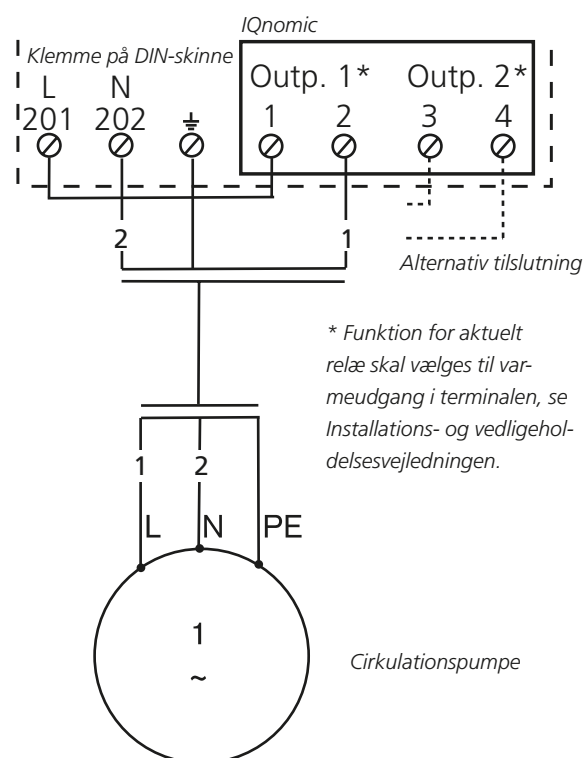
IQnomic

Klemme på DIN-skinne

L
201

N
202

Outp. 1*
1
2

Outp. 2*
3
4

2
1

Alternativ tilslutning

* Funktion for aktuelt relæ skal vælges til varmeudgang i terminalen, se Installations- og vedligeholdelsesvejledningen.

1
2
L
N
PE

1
~

Cirkulationspumpe